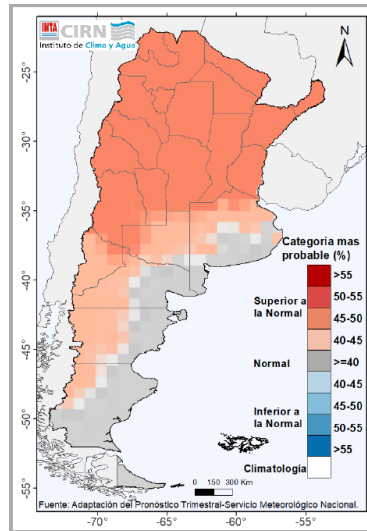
INTA CIRN
Instituto de Clima y Agua

N

-25°
-30°
-35°
-40°
-45°
-50°
-55°

Categoría mas probable (%)

Superior a la Normal
>55
50-55
45-50
40-45

Normal
>=40

Inferior a la Normal
40-45
45-50
50-55
>55

Climatología

0 150 300 Km

Fuente: Adaptación del Pronóstico Trimestral-Servicio Meteorológico Nacional.

-70° -65° -60° -55°